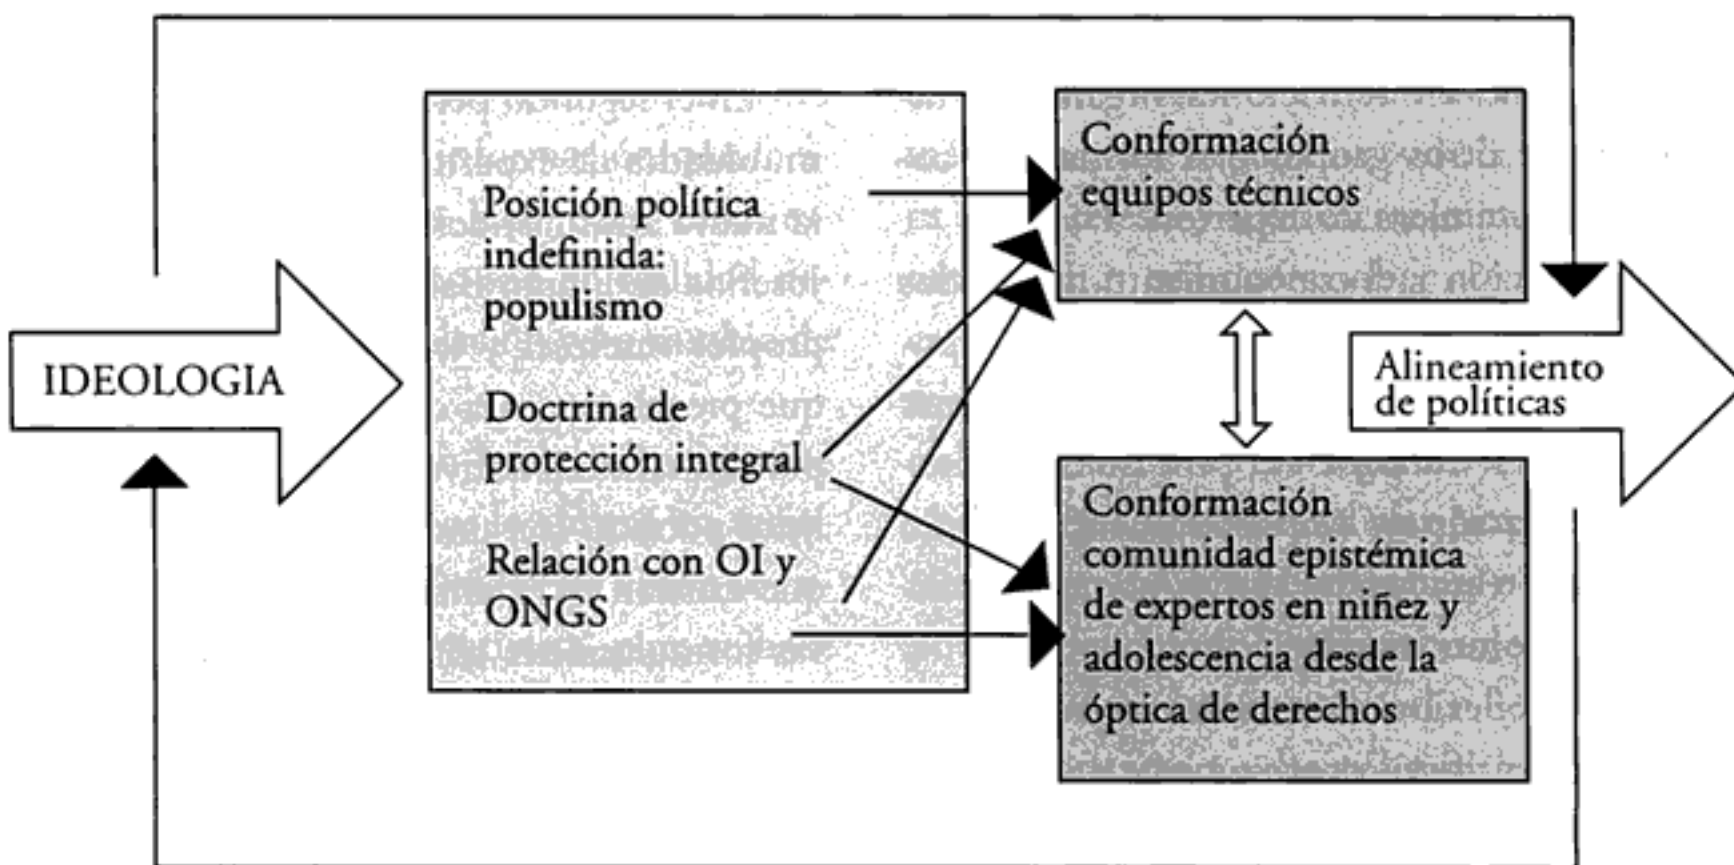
IDEOLOGIA

Posición política indefinida: populismo

Doctrina de protección integral

Relación con OI y ONGS

Conformación equipos técnicos

Conformación comunidad epistémica de expertos en niñez y adolescencia desde la óptica de derechos

Alineamiento de políticas